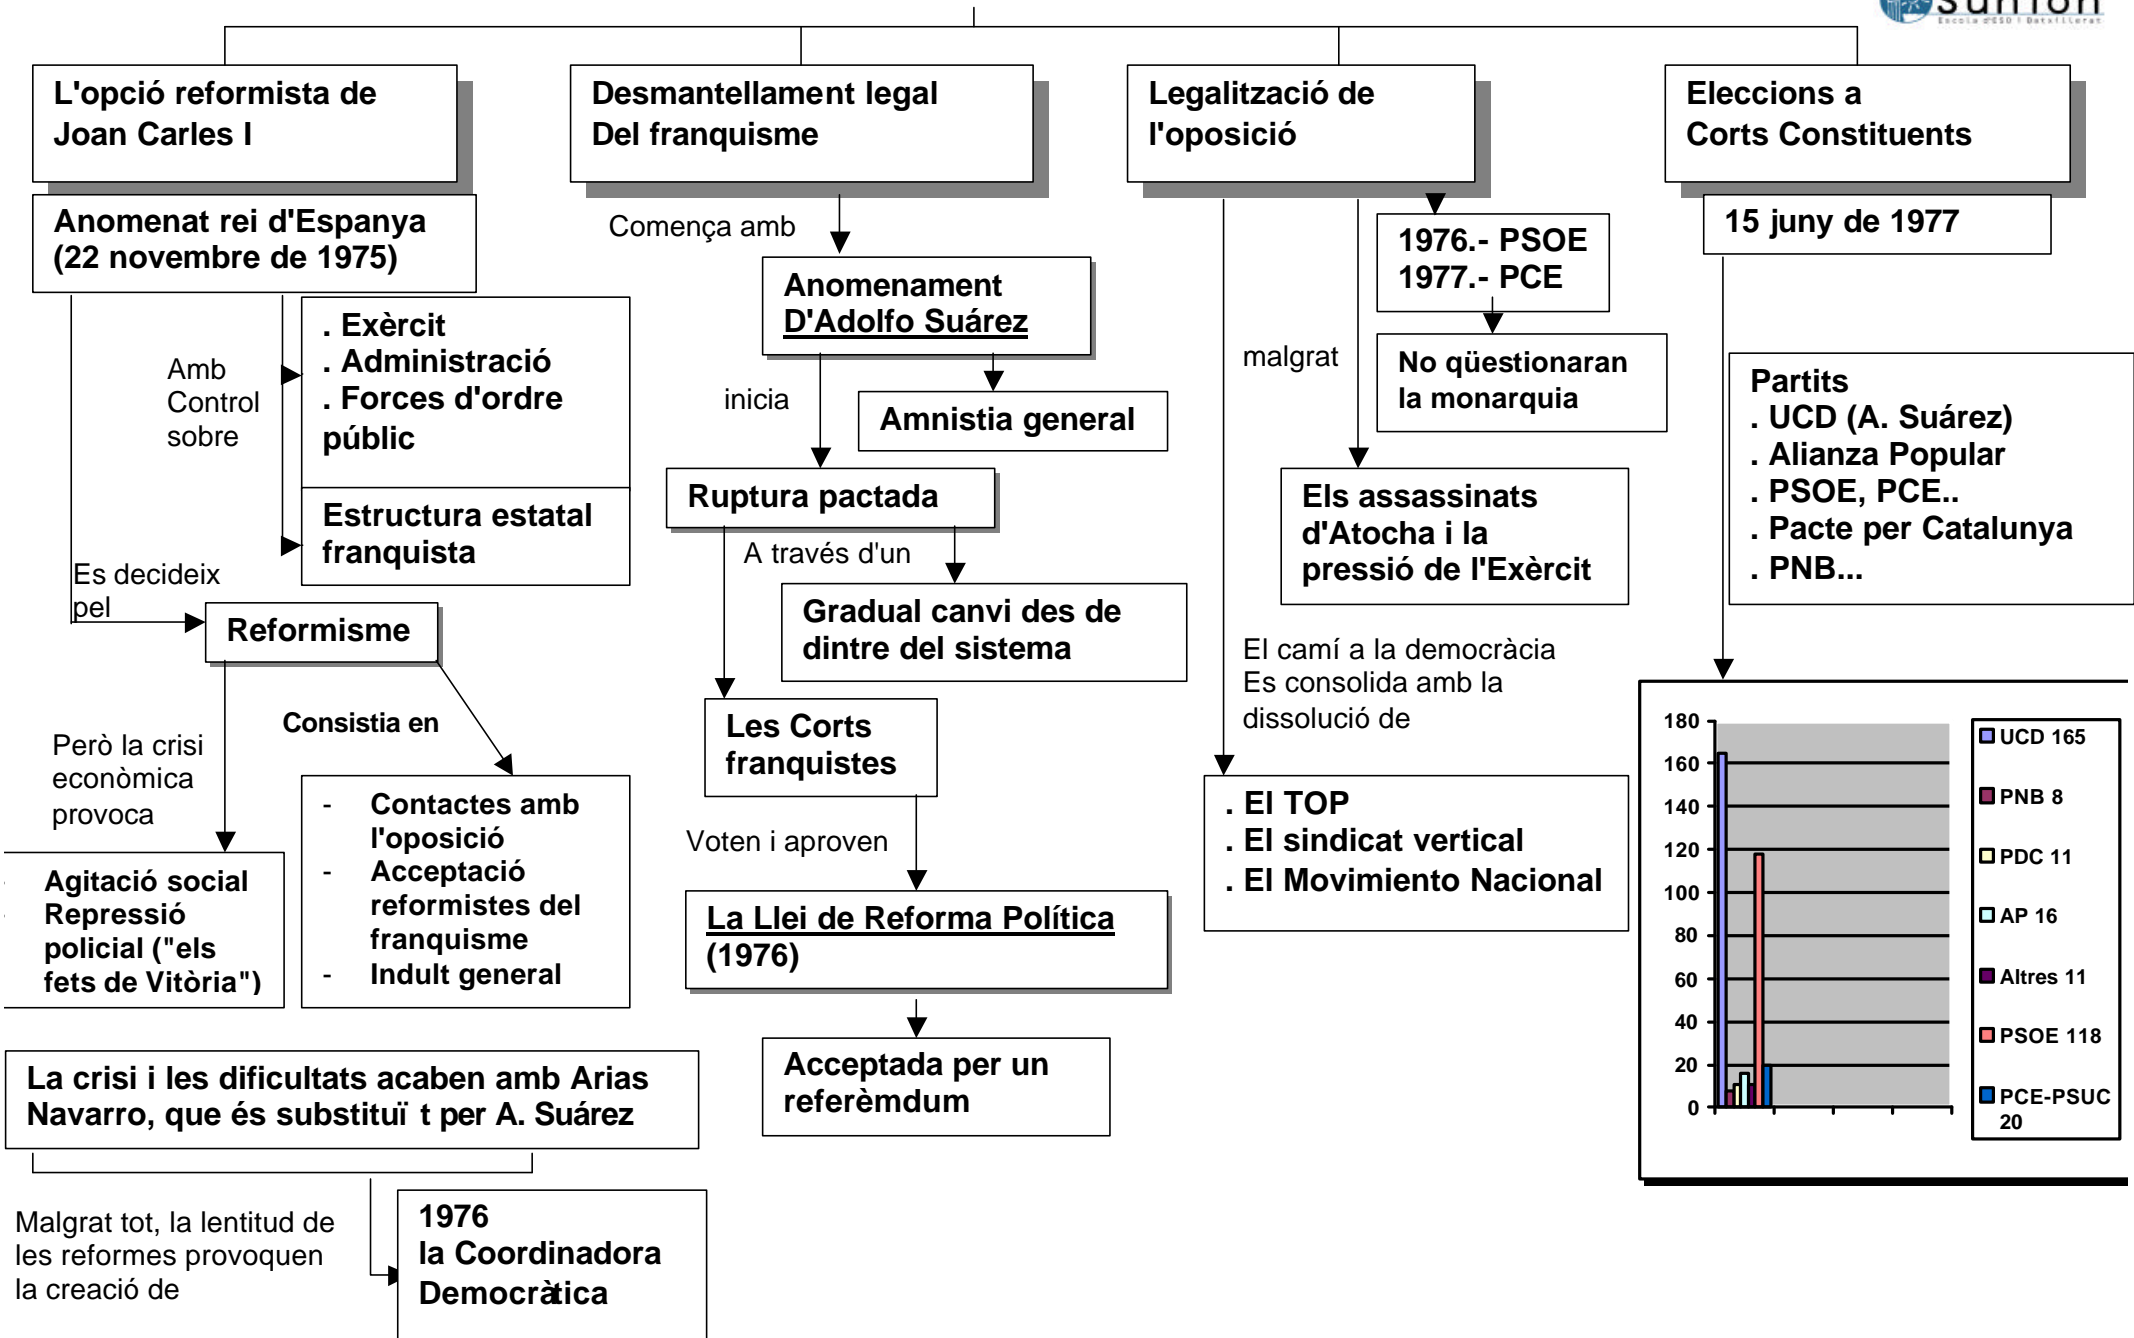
Sunion
Escola d'ESO i Batxillerat

L'opció reformista de Joan Carles I

Desmantellament legal Del franquisme

Legalització de l'oposició

Eleccions a Corts Constituents

Anomenat rei d'Espanya (22 novembre de 1975)

Amb Control sobre

. Exèrcit
. Administració
. Forces d'ordre públic

Estructura estatal franquista

Es decideix pel

Reformisme

Però la crisi econòmica provoca

Agitació social Repressió policial ("els fets de Vitòria")

Consistia en

- Contactes amb l'oposició
- Acceptació reformistes del franquisme
- Indult general

La crisi i les dificultats acaben amb Arias Navarro, que és substituï t per A. Suárez

Malgrat tot, la lentitud de les reformes provoquen la creació de

1976
la Coordinadora Democràtica

Comença amb

Anomenament D'Adolfo Suárez

inicia

Amnistia general

Ruptura pactada

A través d'un

Gradual canvi des de dintre del sistema

Les Corts franquistes

Voten i aproven

La Llei de Reforma Política (1976)

Acceptada per un referèmdum

1976.- PSOE
1977.- PCE

No qüestionaran la monarquia

malgrat

Els assassinats d'Atocha i la pressió de l'Exèrcit

El camí a la democràcia Es consolida amb la dissolució de

. El TOP
. El sindicat vertical
. El Movimiento Nacional

15 juny de 1977

Partits
. UCD (A. Suárez)
. Alianza Popular
. PSOE, PCE..
. Pacte per Catalunya
. PNB...

180
160
140
120
100
80
60
40
20
0

UCD 165
PNB 8
PDC 11
AP 16
Altres 11
PSOE 118
PCE-PSUC 20